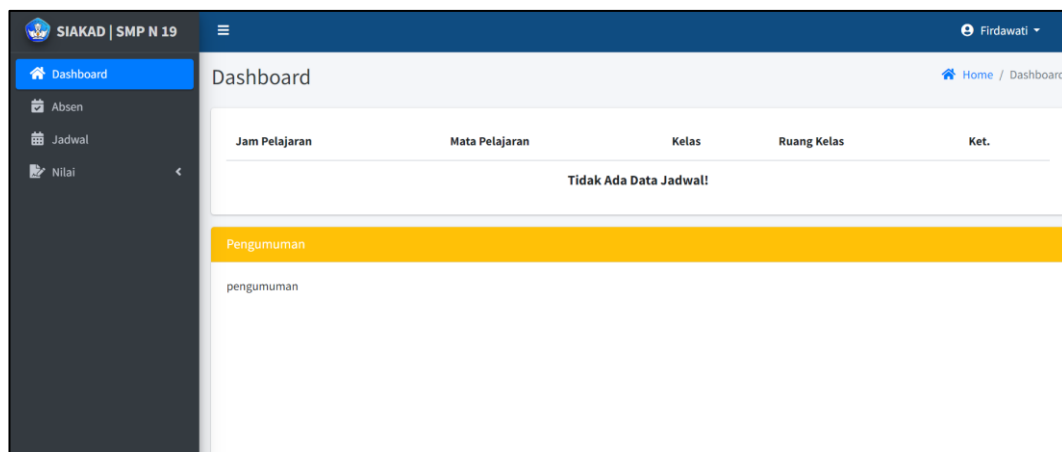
SIAKAD | SMP N 19

Firdawati

Dashboard

Absen

Jadwal

Nilai

Dashboard

Home / Dashboard

| Jam Pelajaran | Mata Pelajaran | Kelas | Ruang Kelas | Ket. |
|---|---|---|---|---|
| Tidak Ada Data Jadwal! | | | | |

Pengumuman

pengumuman